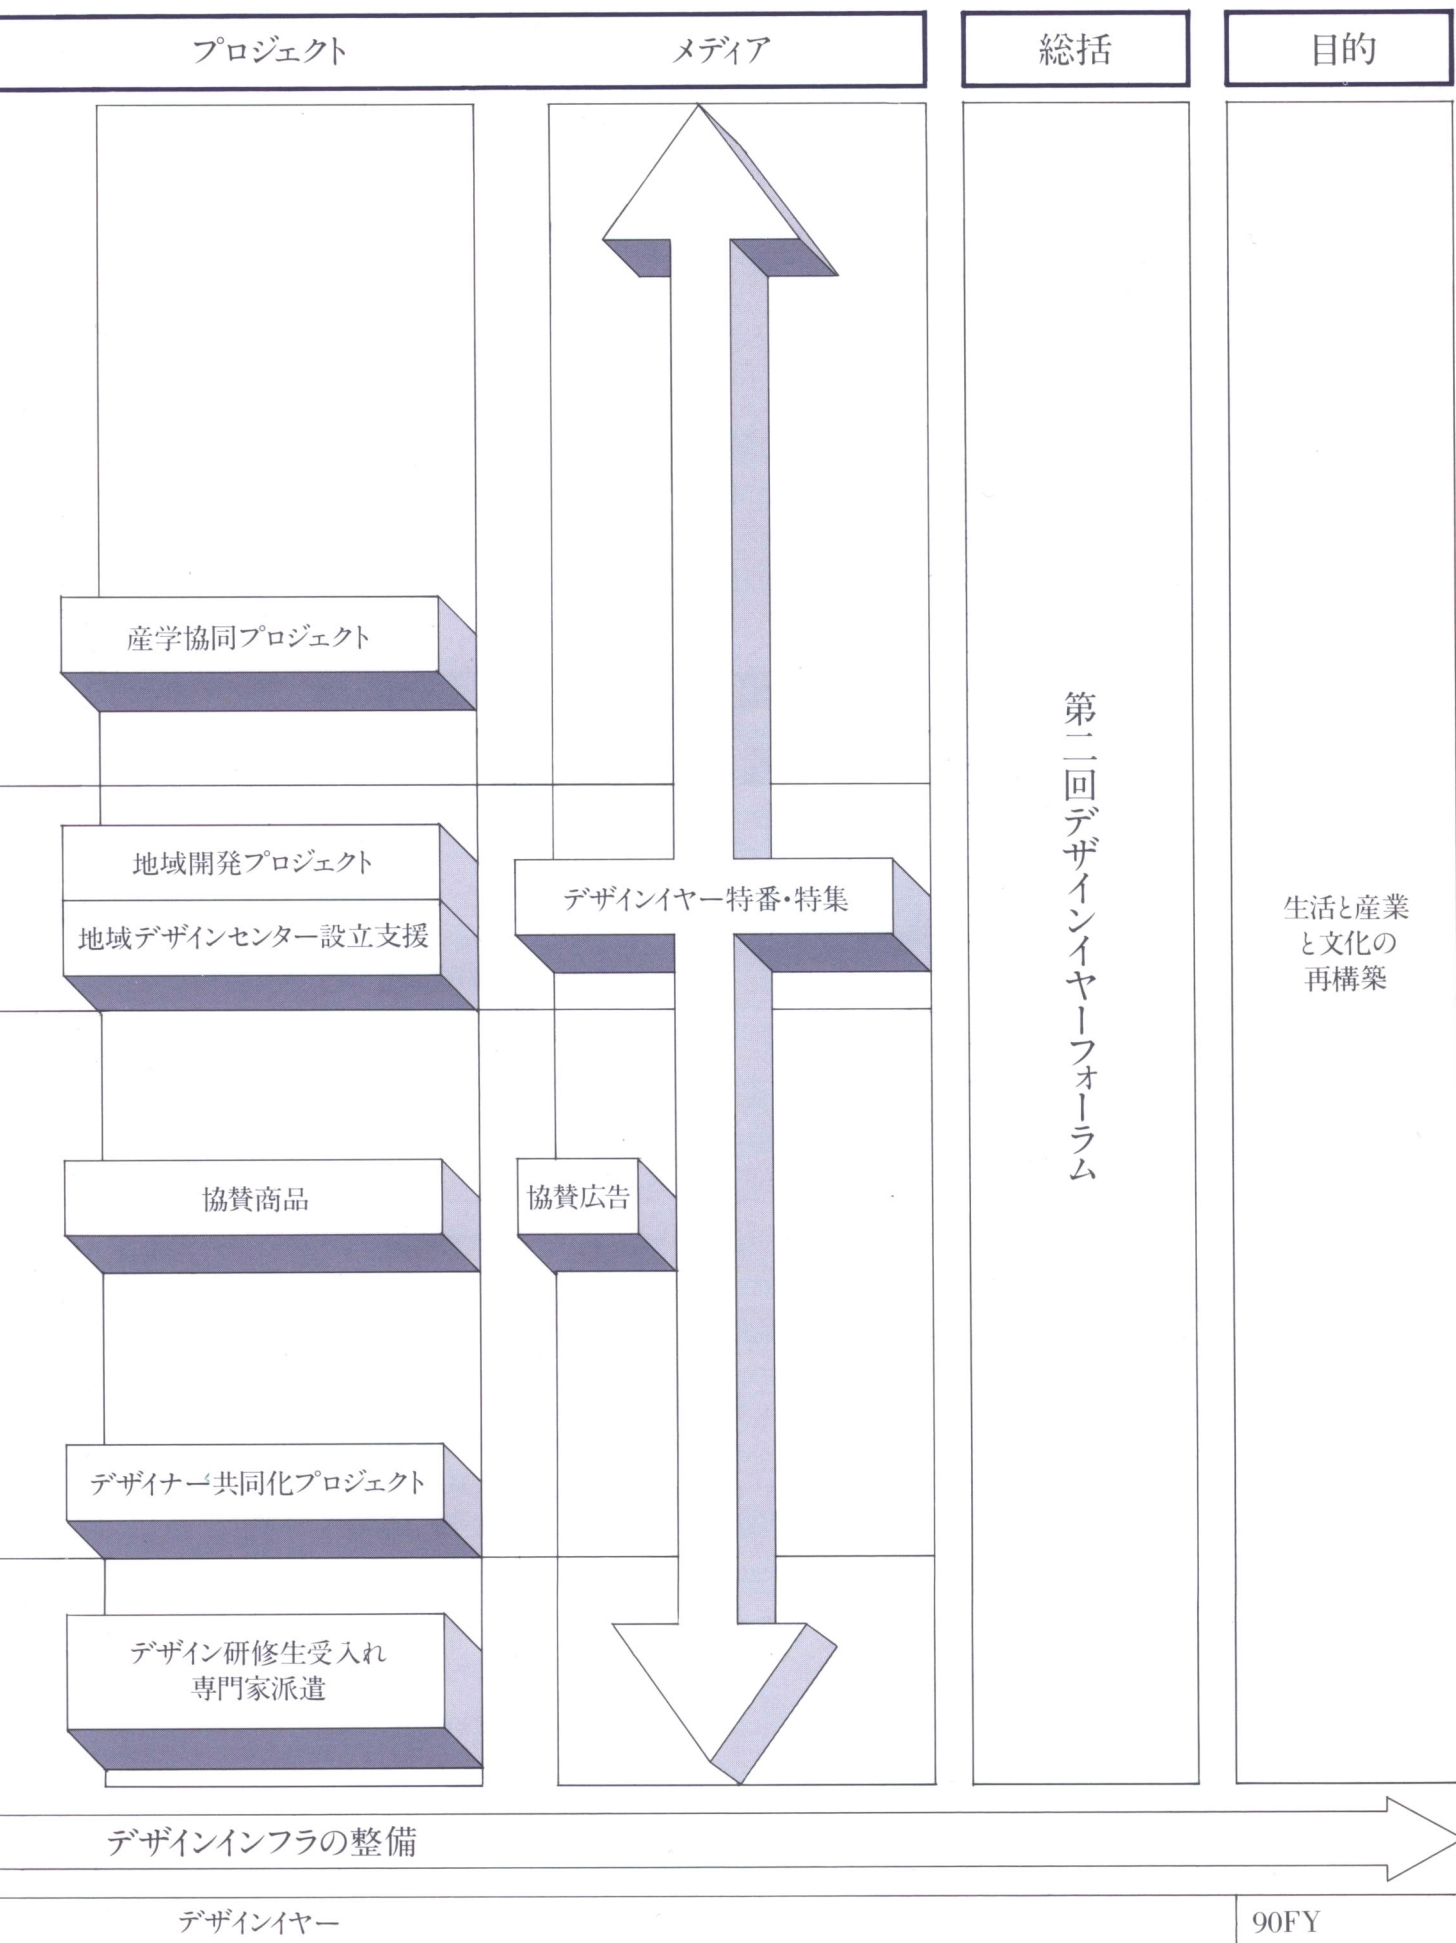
プロジェクト

メディア

総括

目的

産学協同プロジェクト

地域開発プロジェクト

地域デザインセンター設立支援

デザインイヤー特番・特集

第二回デザインイヤーフォーラム

生活と産業と文化の再構築

協賛商品

協賛広告

デザイナー共同化プロジェクト

デザイン研修生受入れ
専門家派遣

デザインインフラの整備

デザインイヤー

90FY